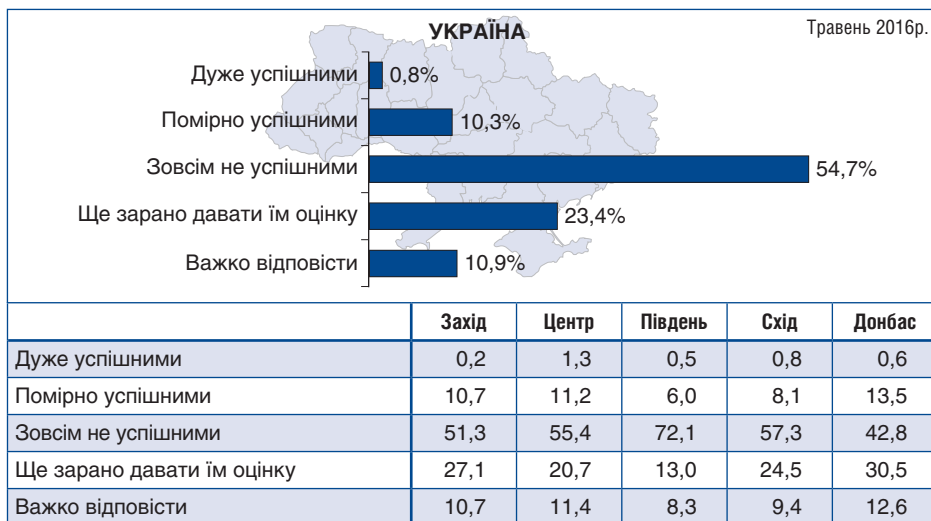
УКРАЇНА

Травень 2016р.

Дуже успішними 0,8%

Помірно успішними 10,3%

Зовсім не успішними 54,7%

Ще зарано давати їм оцінку 23,4%

Важко відповісти 10,9%

| | Захід | Центр | Південь | Схід | Донбас |
|---|---|---|---|---|---|
| Дуже успішними | 0,2 | 1,3 | 0,5 | 0,8 | 0,6 |
| Помірно успішними | 10,7 | 11,2 | 6,0 | 8,1 | 13,5 |
| Зовсім не успішними | 51,3 | 55,4 | 72,1 | 57,3 | 42,8 |
| Ще зарано давати їм оцінку | 27,1 | 20,7 | 13,0 | 24,5 | 30,5 |
| Важко відповісти | 10,7 | 11,4 | 8,3 | 9,4 | 12,6 |